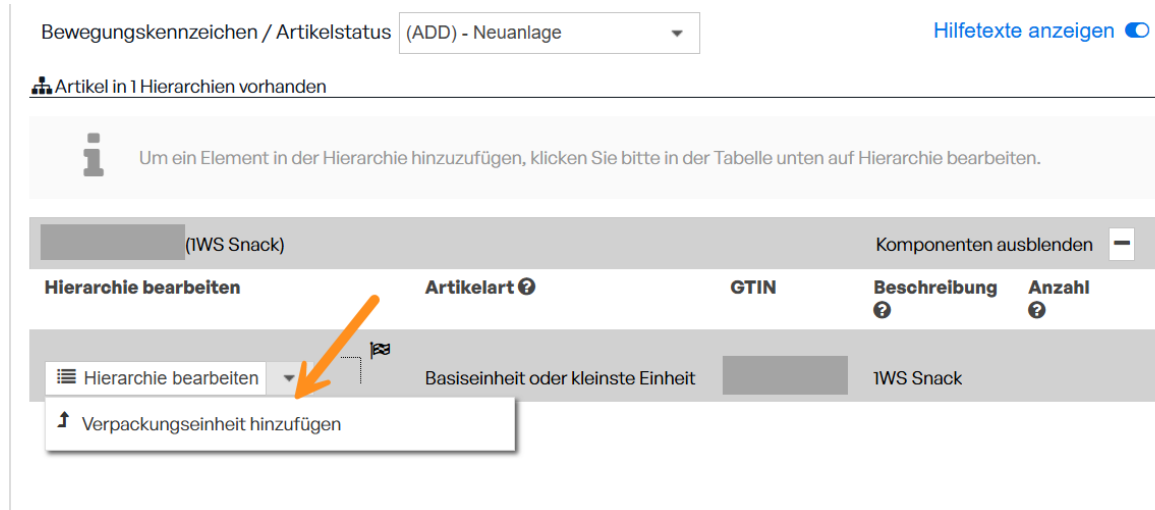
Bewegungskennzeichen / Artikelstatus (ADD) - Neuanlage

Hilfetexte anzeigen

Artikel in 1 Hierarchien vorhanden

Um ein Element in der Hierarchie hinzuzufügen, klicken Sie bitte in der Tabelle unten auf Hierarchie bearbeiten.

(1WS Snack)

Komponenten ausblenden

| Hierarchie bearbeiten | Artikelart | GTIN | Beschreibung | Anzahl |
|---|---|---|---|---|
| Hierarchie bearbeiten | Basiseinheit oder kleinste Einheit | | 1WS Snack | |

Verpackungseinheit hinzufügen